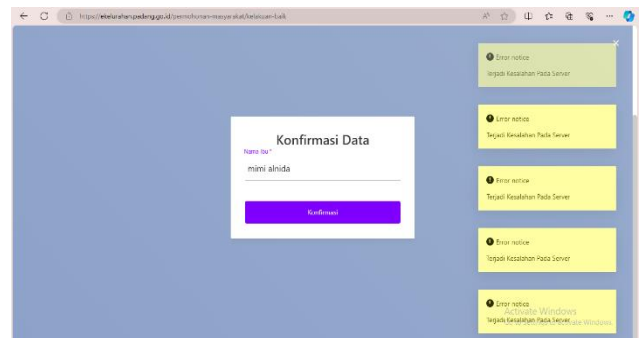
https://ekelurahan.padang.go.id/permohonan-masyarakat/kelakuan-baik

Konfirmasi Data

Nama Ibu *

mimi alnida

Konfirmasi

Error notice
Terjadi Kesalahan Pada Server

Error notice
Terjadi Kesalahan Pada Server

Error notice
Terjadi Kesalahan Pada Server

Error notice
Terjadi Kesalahan Pada Server

Error notice
Terjadi Kesalahan Pada Server

Activate Windows
Go to Settings to activate Windows.